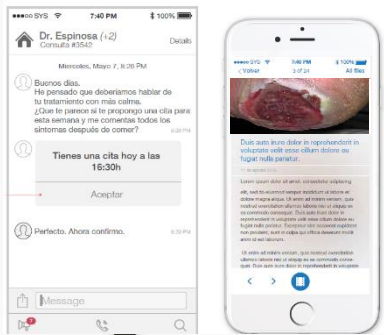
SYS 7:40 PM 100%

Dr. Espinosa (+2)
Consulta #3542
Detalle

Miercoles, Mayo 7, 8:20 PM

Buenos días.
He pensado que deberíamos hablar de tu tratamiento con más calma.
¿Que te parece si te propongo una cita para esta semana y me comentas todos los síntomas después de comer?
8:20 PM

Tienes una cita hoy a las 16:30h
Aceptar

Perfecto. Ahora confirmo.
8:21 PM

Message

SYS 7:40 PM 100%
Volver 3 of 21 All files

Duis aute iruro dolor in reprehenderit in voluptate velit esse cillum dolore eu fugiat nulla pariatur.

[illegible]